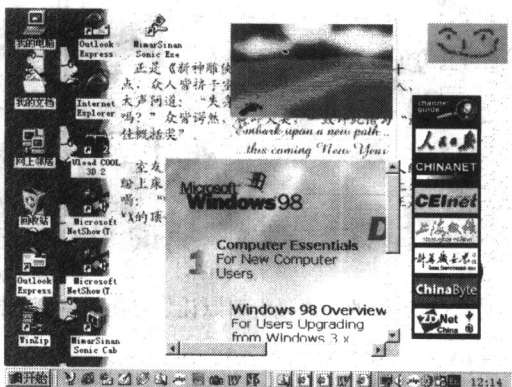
我的电脑
Outlook Express
MimarSinan Sonic Exe
我的文档
Internet Explorer
网上邻居
Ulead COOL 3D 2
回收站
Microsoft NetShow (T...
Outlook Express
Microsoft NetShow (T...
WinZip
MimarSinan Sonic Cab

正是《新神雕侠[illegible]
点，众人簇拥于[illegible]
大声问道："失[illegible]
吗？"众皆愕然，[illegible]
佳概括奖"

室友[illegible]
级上课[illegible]
喊："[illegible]
X的项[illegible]

Embark upon a new path...
...this coming New Year

Microsoft Windows 98
1 Computer Essentials For New Computer Users
Windows 98 Overview For Users Upgrading from Windows 3.x

channel guide
人民日报
CHINANET
CEInet
上海热线
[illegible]
ChinaByte
ZDNet China

开始
12:14